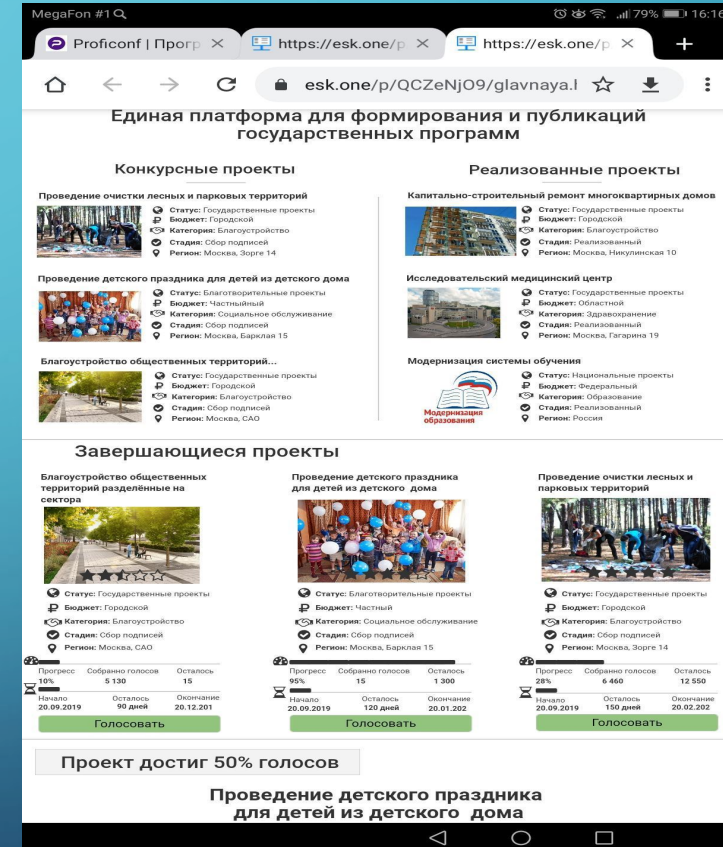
MegaFon #1 79% 16:16

Proficonf | Прогр ×
https://esk.one/p ×
https://esk.one/p ×
+

esk.one/p/QCZeNjO9/glavnaya.l

Единая платформа для формирования и публикаций государственных программ

Конкурсные проекты

Проведение очистки лесных и парковых территорий
Статус: Государственные проекты
Бюджет: Городской
Категория: Благоустройство
Стадия: Сбор подписей
Регион: Москва, Зорге 14

Проведение детского праздника для детей из детского дома
Статус: Благотворительные проекты
Бюджет: Частнынй
Категория: Социальное обслуживание
Стадия: Сбор подписей
Регион: Москва, Барклая 15

Благоустройство общественных территорий...
Статус: Государственные проекты
Бюджет: Городской
Категория: Благоустройство
Стадия: Сбор подписей
Регион: Москва, САО

Реализованные проекты

Капитально-строительный ремонт многоквартирных домов
Статус: Государственные проекты
Бюджет: Городской
Категория: Благоустройство
Стадия: Реализованный
Регион: Москва, Никулинская 10

Исследовательский медицинский центр
Статус: Государственные проекты
Бюджет: Областной
Категория: Здравохранение
Стадия: Реализованный
Регион: Москва, Гагарина 19

Модернизация системы обучения
Модернизация образования
Статус: Национальные проекты
Бюджет: Федеральный
Категория: Образование
Стадия: Реализованный
Регион: Россия

Завершающиеся проекты

Благоустройство общественных территорий разделённые на сектора
Статус: Государственные проекты
Бюджет: Городской
Категория: Благоустройство
Стадия: Сбор подписей
Регион: Москва, САО
Прогресс 10% Собранно голосов 5 130 Осталось 15
Начало 20.09.2019 Осталось 90 дней Окончание 20.12.201
Голосовать

Проведение детского праздника для детей из детского дома
Статус: Благотворительные проекты
Бюджет: Частный
Категория: Социальное обслуживание
Стадия: Сбор подписей
Регион: Москва, Барклая 15
Прогресс 95% Собранно голосов 15 Осталось 1 300
Начало 20.09.2019 Осталось 120 дней Окончание 20.01.202
Голосовать

Проведение очистки лесных и парковых территорий
Статус: Государственные проекты
Бюджет: Городской
Категория: Благоустройство
Стадия: Сбор подписей
Регион: Москва, Зорге 14
Прогресс 28% Собранно голосов 6 460 Осталось 12 550
Начало 20.09.2019 Осталось 150 дней Окончание 20.02.202
Голосовать

Проект достиг 50% голосов

Проведение детского праздника для детей из детского дома